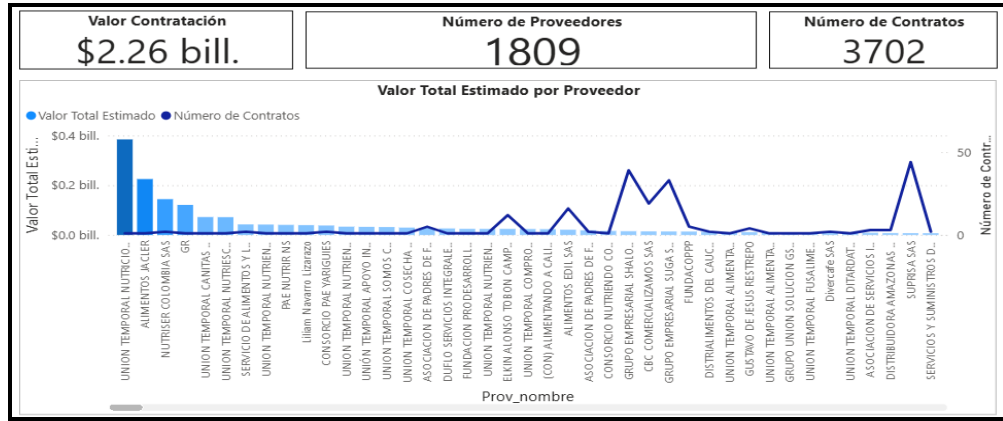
Valor Contratación
$2.26 bill.

Número de Proveedores
1809

Número de Contratos
3702

Valor Total Estimado por Proveedor

Valor Total Estimado  Número de Contratos

$0.4 bill.
$0.2 bill.
$0.0 bill.

Valor Total Esti...

50
0

Número de Contr...

UNION TEMPORAL NUTRICIO...
ALIMENTOS JACLER
NUTRISER COLOMBIA SAS
GR
UNION TEMPORAL CANITAS ...
UNION TEMPORAL NUTRIESC...
SERVICIO DE ALIMENTOS Y L...
UNION TEMPORAL NUTRIEN...
PAE NUTRIR NS
Lilian Navarro Lizarazo
CONSORCIO PAE YARIGUIES
UNION TEMPORAL NUTRIEN...
UNION TEMPORAL APOYO IN...
UNION TEMPORAL SOMOS C...
UNION TEMPORAL COSECHA ...
ASOCIACION DE PADRES DE F...
DUFLO SERVICIOS INTEGRALE...
FUNDACION PRODESARROLL...
UNION TEMPORAL NUTRIEN...
ELKIN ALONSO TOBON CAMP...
UNION TEMPORAL COMPRO...
(CON) ALIMENTANDO A CALI...
ALIMENTOS EDIL SAS
ASOCIACION DE PADRES DE F...
CONSORCIO NUTRIENDO CO...
GRUPO EMPRESARIAL SHALO...
CBC COMERCIALIZAMOS SAS
GRUPO EMPRESARIAL SUGA S...
FUNDACOPPP
DISTRIALIMENTOS DEL CAUC...
UNION TEMPORAL ALIMENTA...
GUSTAVO DE JESUS RESTREPO
UNION TEMPORAL ALIMENTA...
GRUPO UNION SOLUCION GS...
UNION TEMPORAL NUTRIEN...
Divercafe SAS
UNION TEMPORAL DITARDAT...
ASOCIACION DE SERVICIOS I...
DISTRIBUIDORA AMAZONAS ...
SUPRISA SAS
SERVICIOS Y SUMINISTROS D...

Prov_nombre